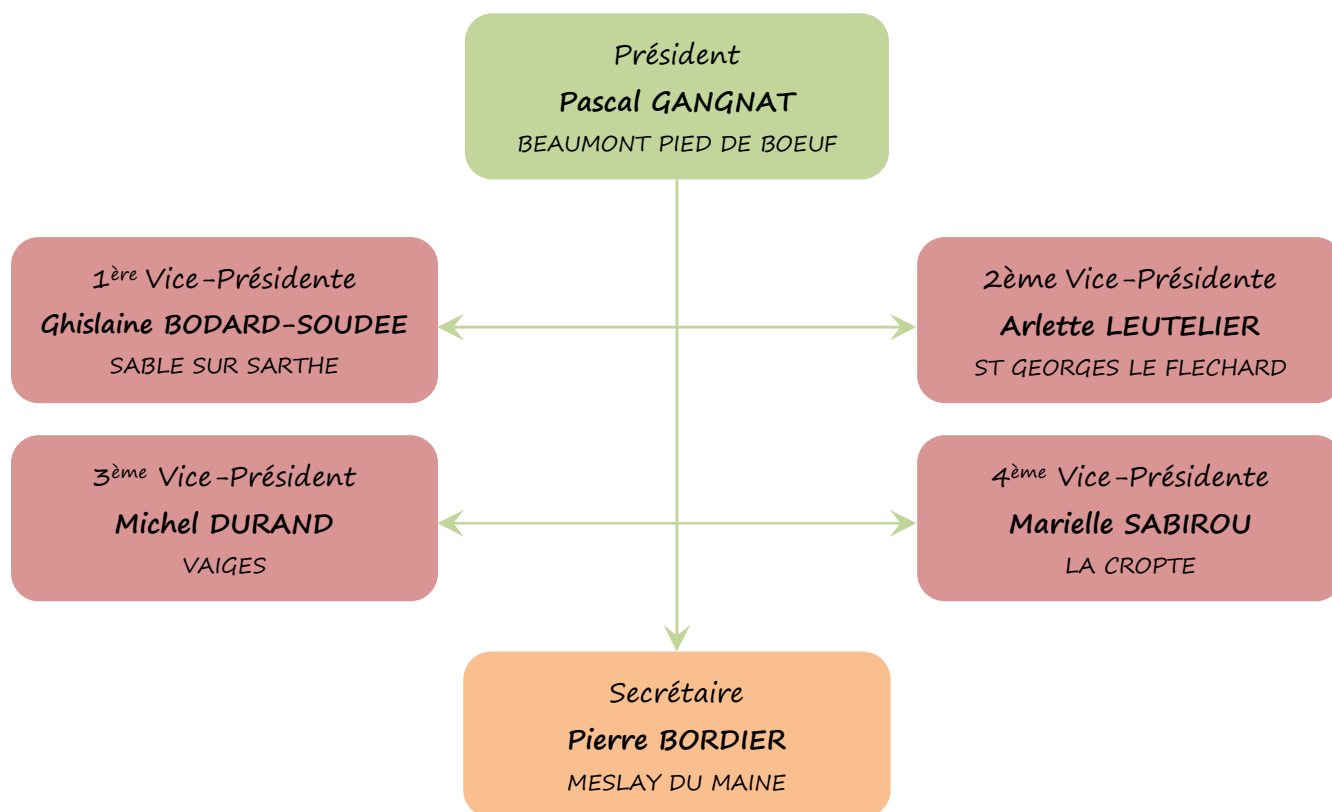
Président
Pascal GANGNAT
BEAUMONT PIED DE BOEUF

1$^{ère}$ Vice-Présidente
Ghislaine BODARD-SOUDEE
SABLE SUR SARTHE

2ème Vice-Présidente
Arlette LEUTELIER
ST GEORGES LE FLECHARD

3$^{ème}$ Vice-Président
Michel DURAND
VAIGES

4$^{ème}$ Vice-Présidente
Marielle SABIROU
LA CROPTE

Secrétaire
Pierre BORDIER
MESLAY DU MAINE